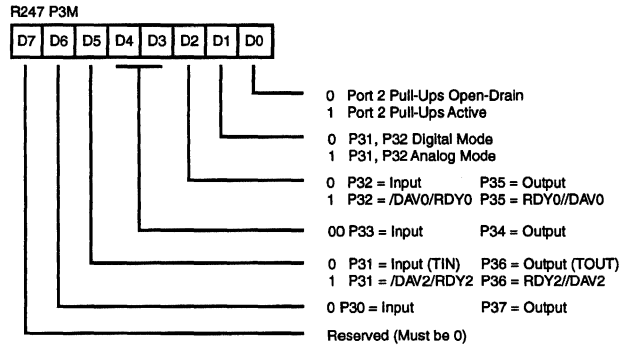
R247 P3M

D7 D6 D5 D4 D3 D2 D1 D0

0 Port 2 Pull-Ups Open-Drain
1 Port 2 Pull-Ups Active

0 P31, P32 Digital Mode
1 P31, P32 Analog Mode

0 P32 = Input P35 = Output
1 P32 = /DAV0/RDY0 P35 = RDY0//DAV0

00 P33 = Input P34 = Output

0 P31 = Input (TIN) P36 = Output (TOUT)
1 P31 = /DAV2/RDY2 P36 = RDY2//DAV2

0 P30 = Input P37 = Output

Reserved (Must be 0)